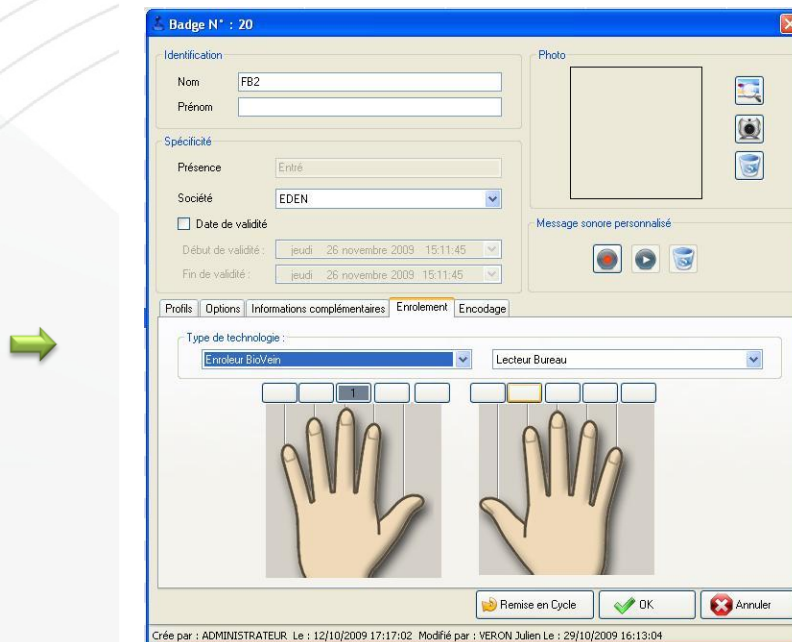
Badge N° : 20

Identification

Nom FB2

Prénom

Spécificité

Présence Entré

Société EDEN

Date de validité

Début de validité : jeudi 26 novembre 2009 15:11:45

Fin de validité : jeudi 26 novembre 2009 15:11:45

Photo

Message sonore personnalisé

Profils | Options | Informations complémentaires | Enrolement | Encodage

Type de technologie :

Enroleur BioVein

Lecteur Bureau

1

Remise en Cycle

OK

Annuler

Crée par : ADMINISTRATEUR Le : 12/10/2009 17:17:02 Modifié par : VERON Julien Le : 29/10/2009 16:13:04